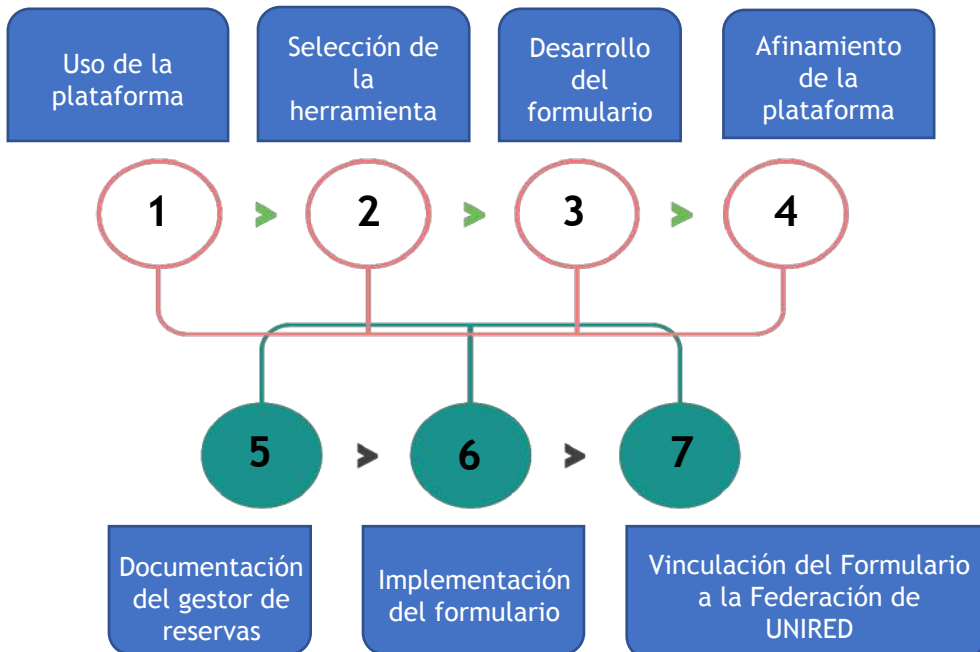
Uso de la plataforma

Selección de la herramienta

Desarrollo del formulario

Afinamiento de la plataforma

1

2

3

4

5

6

7

Documentación del gestor de reservas

Implementación del formulario

Vinculación del Formulario a la Federación de UNIRED